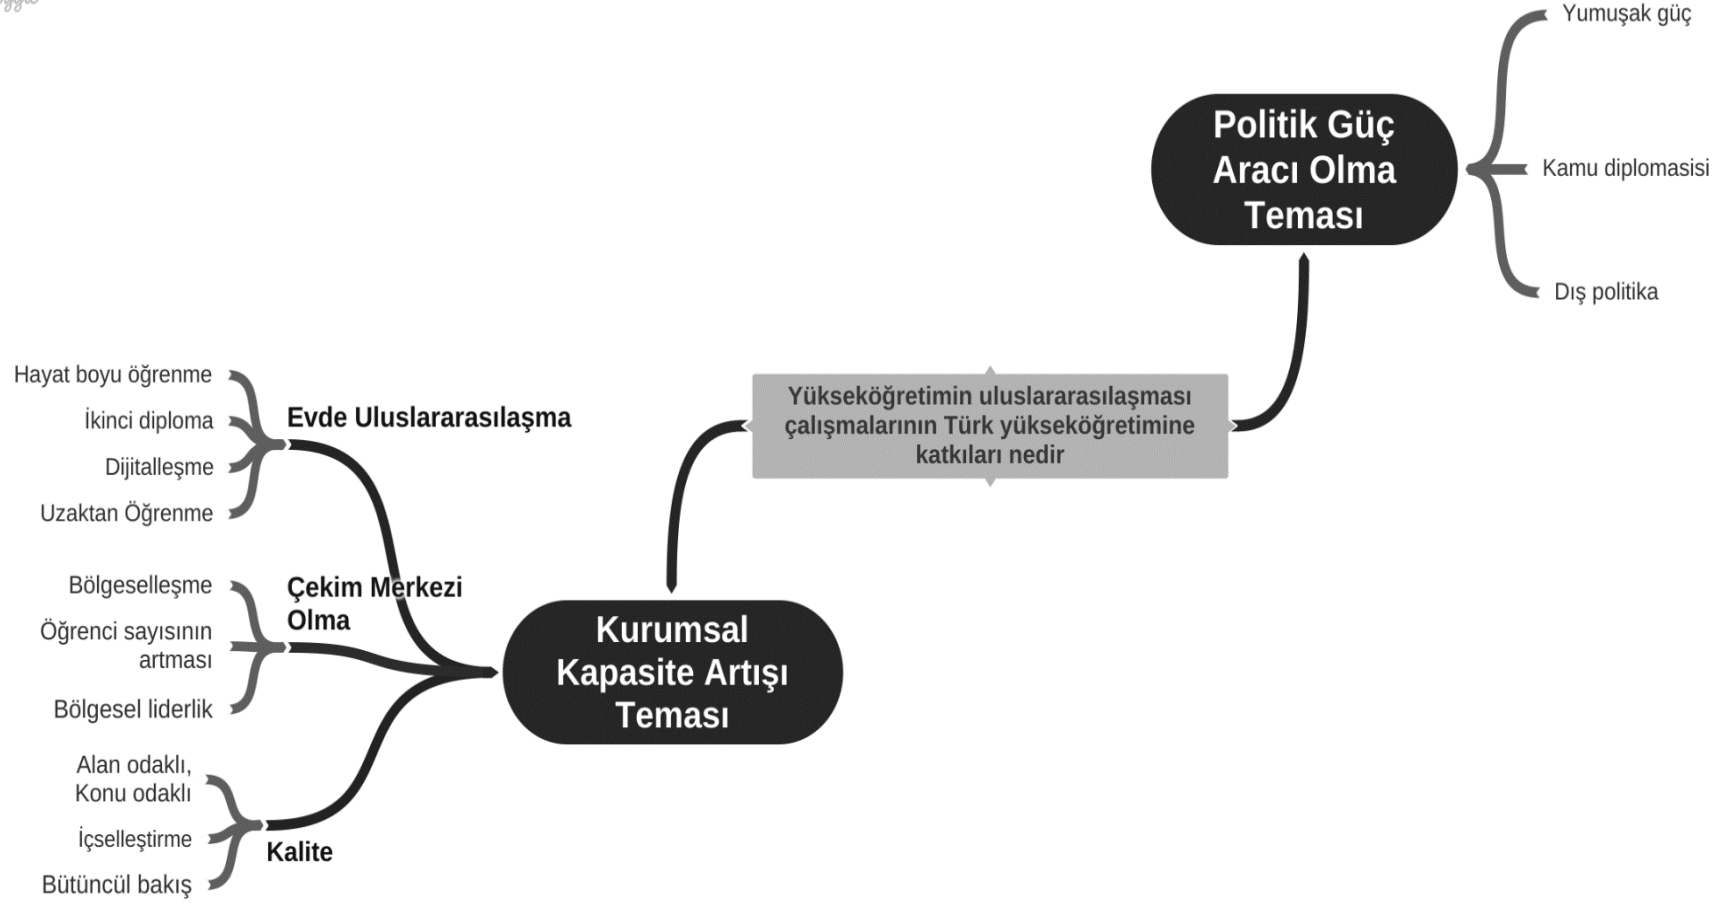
Yumuşak güç

Politik Güç Aracı Olma Teması

Kamu diplomasisi

Dış politika

Hayat boyu öğrenme

İkinci diploma

Dijitalleşme

Uzaktan Öğrenme

Evde Uluslararasılaşma

Yükseköğretimin uluslararasılaşması çalışmalarının Türk yükseköğretimine katkıları nedir

Bölgeselleşme

Öğrenci sayısının artması

Bölgesel liderlik

Çekim Merkezi Olma

Kurumsal Kapasite Artışı Teması

Alan odaklı, Konu odaklı

İçselleştirme

Bütüncül bakış

Kalite